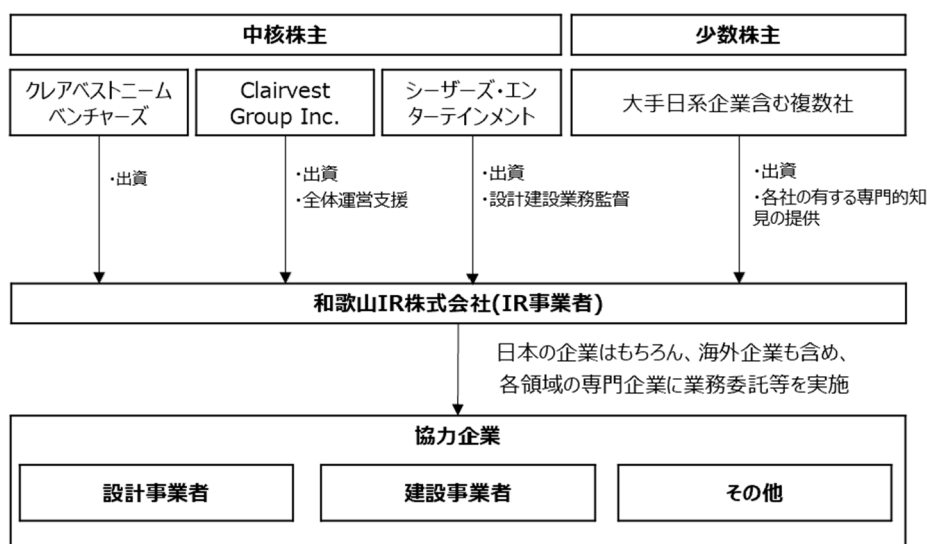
中核株主

少数株主

クレアベストニーム ベンチャーズ

Clairvest Group Inc.

シーザーズ・エンターテインメント

大手日系企業含む複数社

・出資

・出資
・全体運営支援

・出資
・設計建設業務監督

・出資
・各社の有する専門的知見の提供

和歌山IR株式会社(IR事業者)

日本の企業はもちろん、海外企業も含め、各領域の専門企業に業務委託等を実施

協力企業

設計事業者

建設事業者

その他